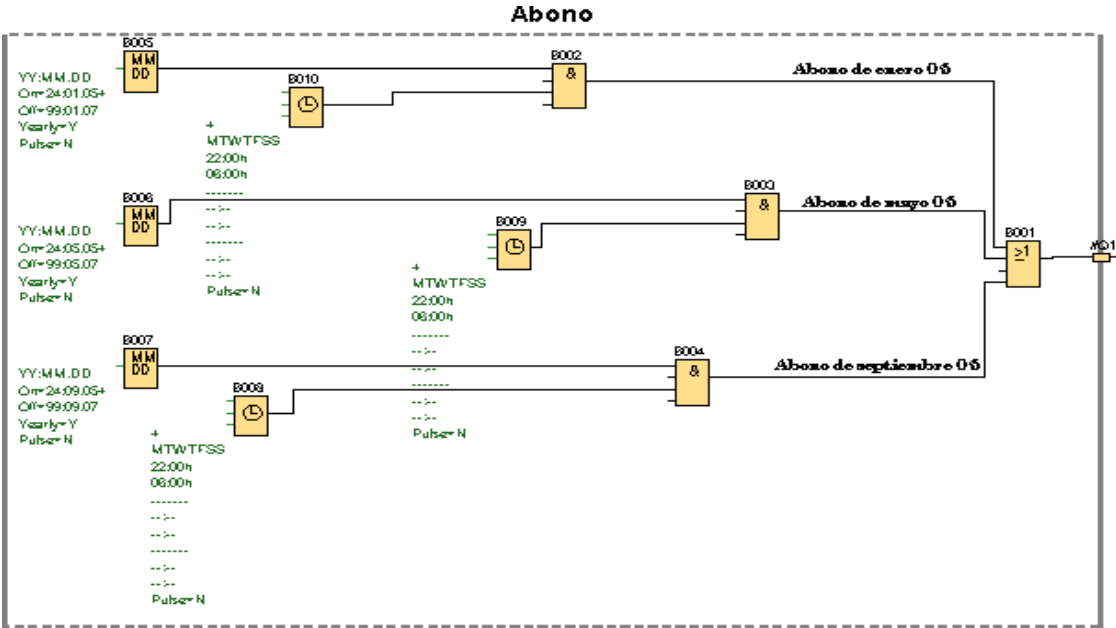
Abono

B005
MM
DD
YY:MM.DD
On=24:01.05+
Off=99:01.07
Yearly=Y
Pulse=N

B010
+
MTWTFSS
22:00h
06:00h
-------
-->-
-->-
-------
-->-
-->-
Pulse=N

B002
&
Abono de enero 0-5

B006
MM
DD
YY:MM.DD
On=24:05.05+
Off=99:05.07
Yearly=Y
Pulse=N

B003
&
Abono de mayo 0-5

B009
+
MTWTFSS
22:00h
06:00h
-------
-->-
-->-
-------
-->-
-->-
Pulse=N

B001
≥1
AQ1

B007
MM
DD
YY:MM.DD
On=24:09.05+
Off=99:09.07
Yearly=Y
Pulse=N

B004
&
Abono de septiembre 0-5

B008
+
MTWTFSS
22:00h
06:00h
-------
-->-
-->-
-------
-->-
-->-
Pulse=N